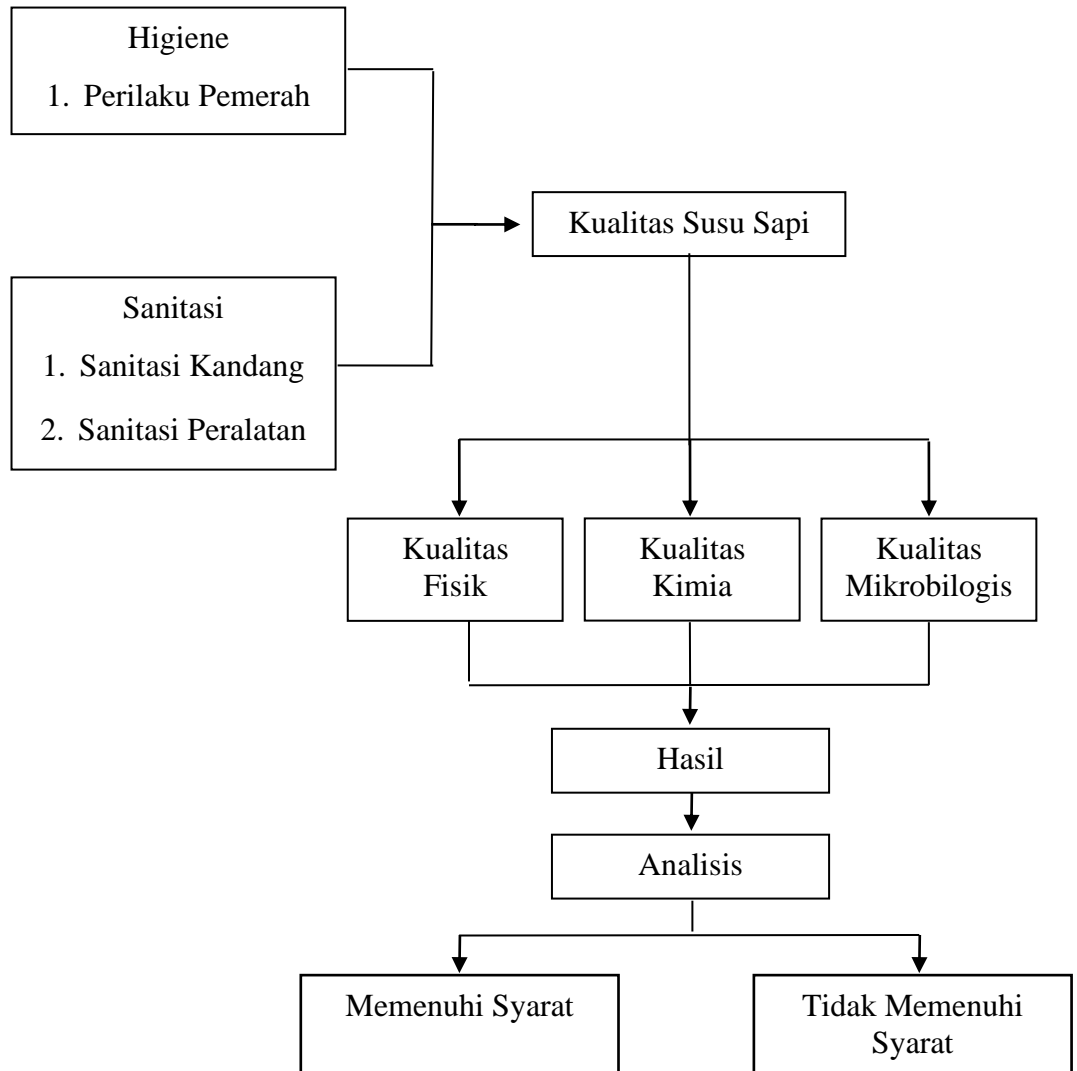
Higiene

1. Perilaku Pemerah

Sanitasi

1. Sanitasi Kandang

2. Sanitasi Peralatan

Kualitas Susu Sapi

Kualitas Fisik

Kualitas Kimia

Kualitas Mikrobilogis

Hasil

Analisis

Memenuhi Syarat

Tidak Memenuhi Syarat